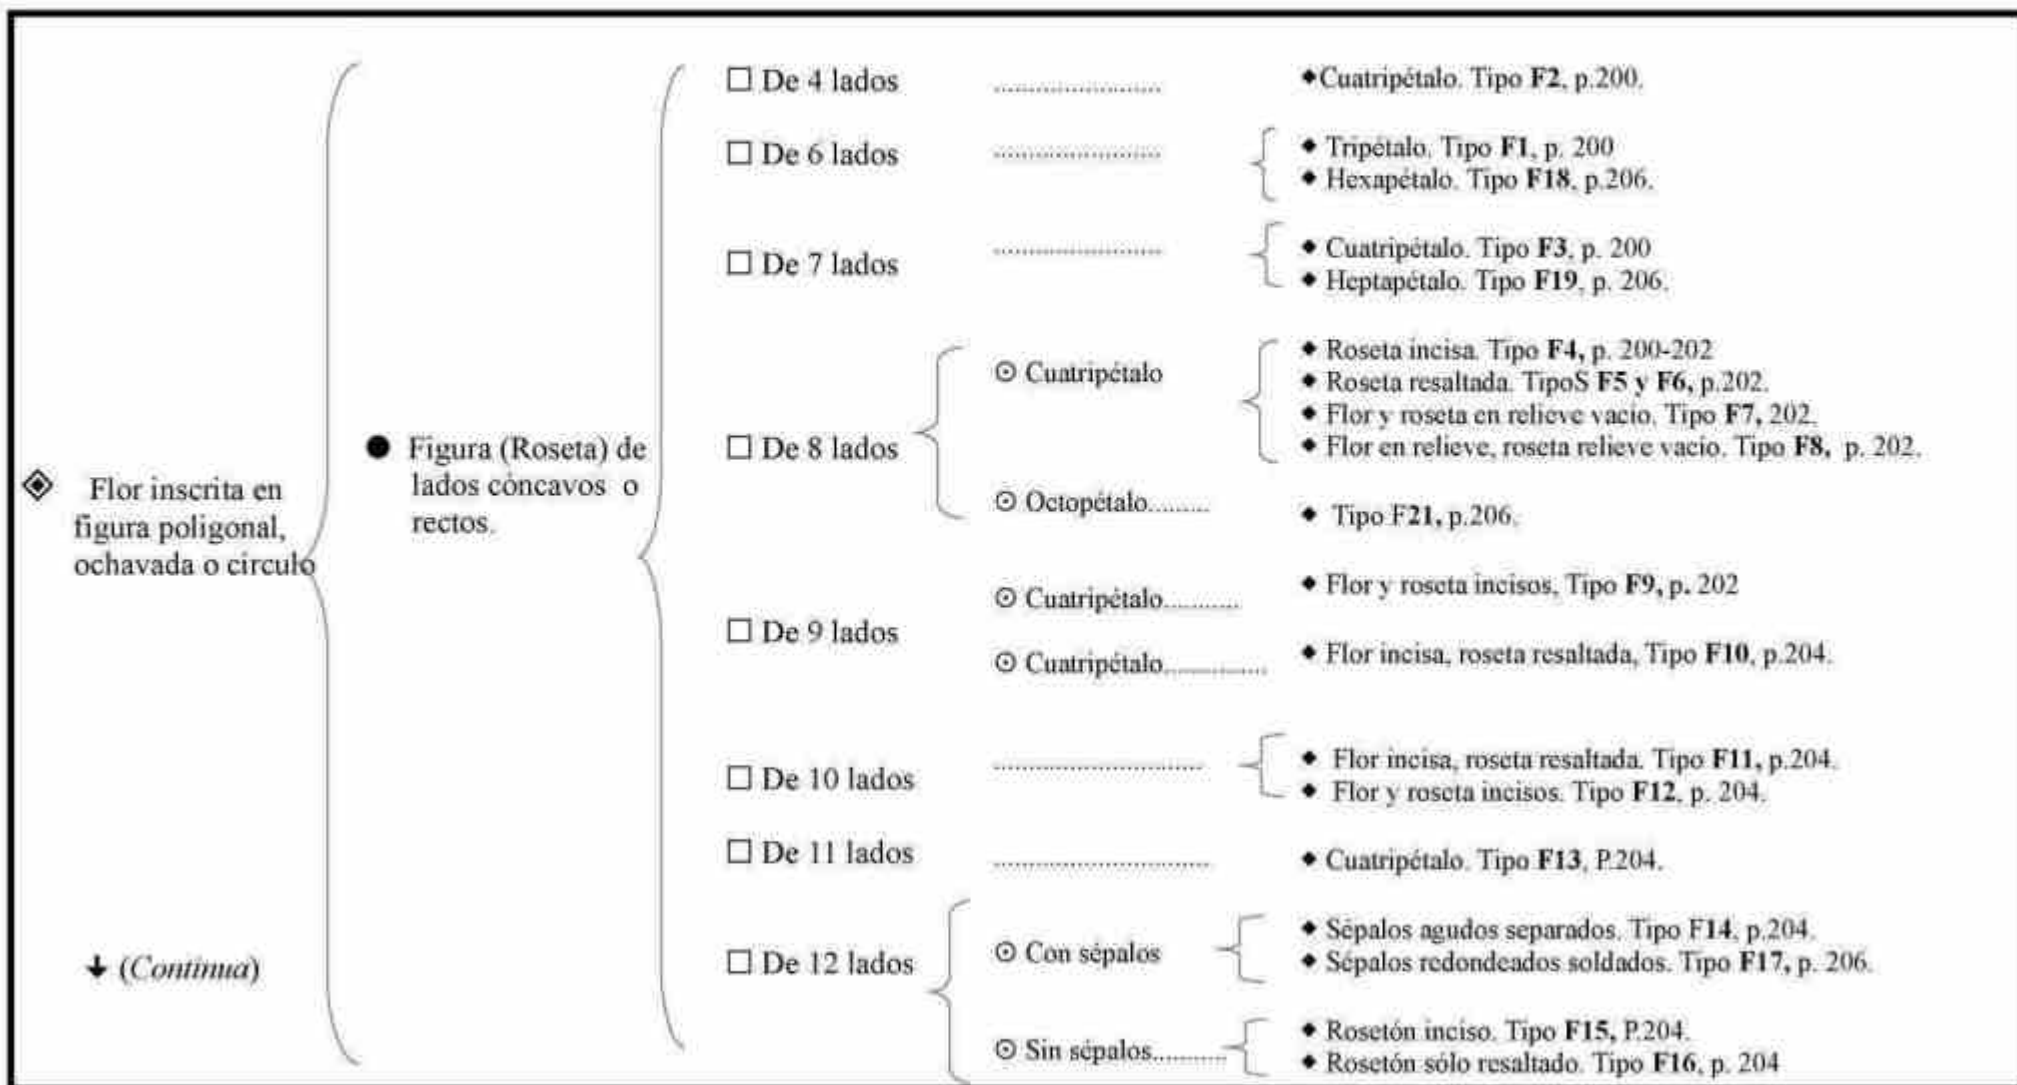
◈ Flor inscrita en figura poligonal, ochavada o circulo

↓ (*Continua*)

● Figura (Roseta) de lados cóncavos o rectos.

☐ De 4 lados ........................ ◆Cuatripétalo. Tipo **F2**, p.200.

☐ De 6 lados ........................ ◆ Tripétalo. Tipo **F1**, p. 200
◆ Hexapétalo. Tipo **F18**, p.206.

☐ De 7 lados ........................ ◆ Cuatripétalo. Tipo **F3**, p. 200
◆ Heptapétalo. Tipo **F19**, p. 206.

☐ De 8 lados
⊙ Cuatripétalo
◆ Roseta incisa. Tipo **F4,** p. 200-202
◆ Roseta resaltada. TipoS **F5 y F6,** p.202.
◆ Flor y roseta en relieve vacío. Tipo **F7,** 202.
◆ Flor en relieve, roseta relieve vacío. Tipo **F8,** p. 202.
⊙ Octopétalo......... ◆ Tipo F**21,** p.206.

☐ De 9 lados
⊙ Cuatripétalo........... ◆ Flor y roseta incisos, Tipo **F9, p.** 202
⊙ Cuatripétalo............... ◆ Flor incisa, roseta resaltada, Tipo **F10**, p.204.

☐ De 10 lados ........................ ◆ Flor incisa, roseta resaltada. Tipo **F11,** p.204.
◆ Flor y roseta incisos. Tipo **F12**, p. 204.

☐ De 11 lados ........................ ◆ Cuatripétalo. Tipo **F13**, P.204.

☐ De 12 lados
⊙ Con sépalos
◆ Sépalos agudos separados. Tipo F**14**, p.204.
◆ Sépalos redondeados soldados. Tipo **F17,** p. 206.
⊙ Sin sépalos...........
◆ Rosetón inciso. Tipo **F15,** P.204.
◆ Rosetón sólo resaltado. Tipo **F16**, p. 204